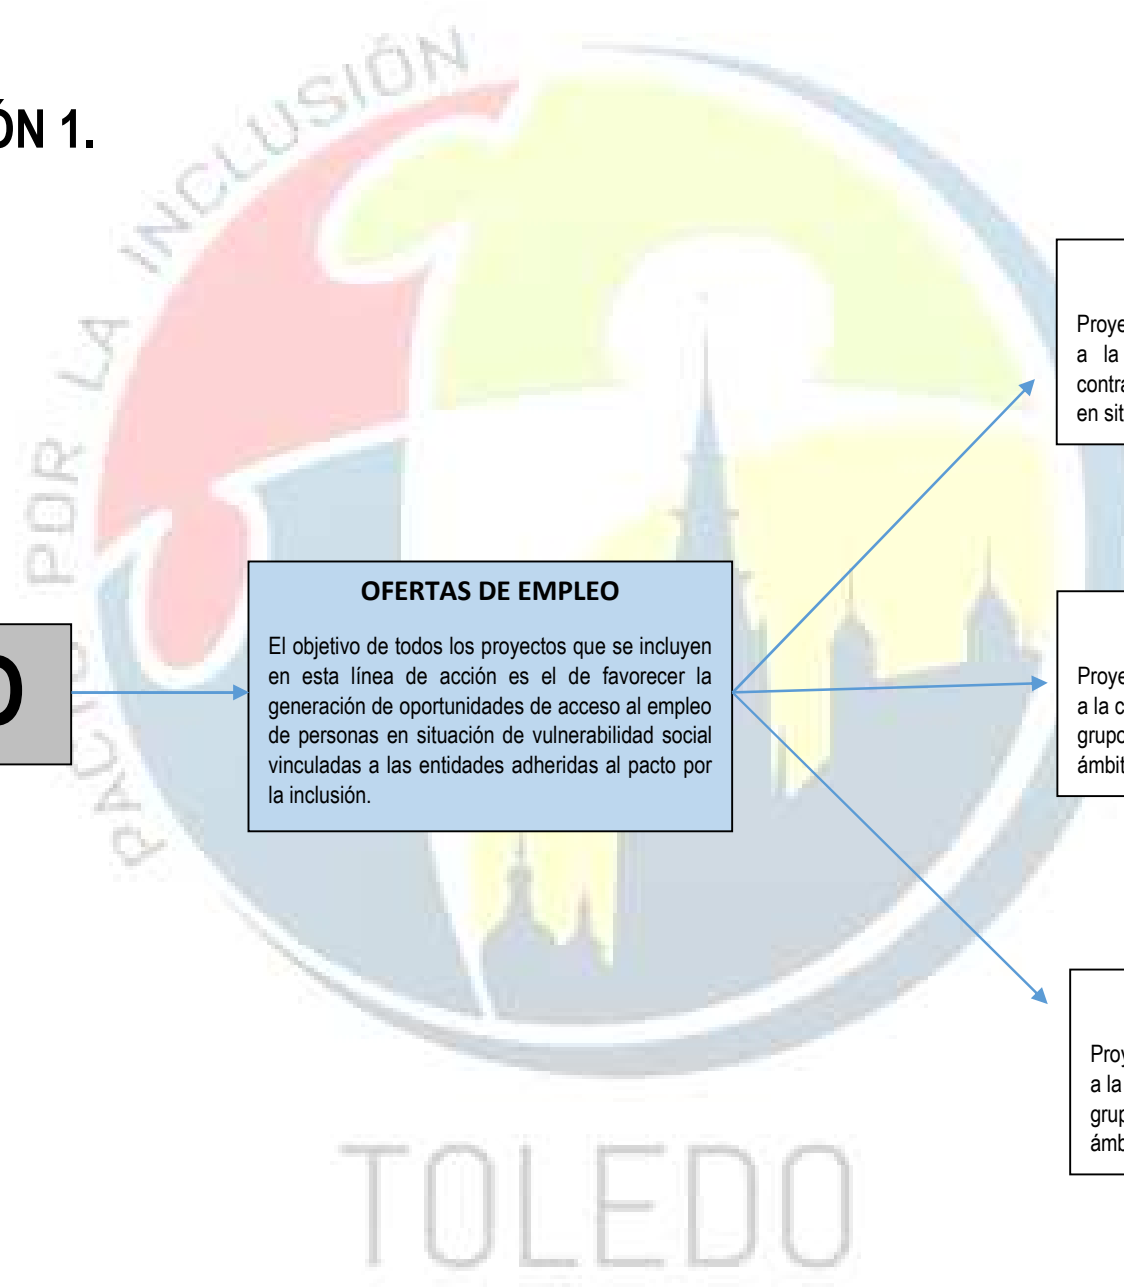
ÓN 1.

PACTO POR LA INCLUSIÓN

O

OFERTAS DE EMPLEO

El objetivo de todos los proyectos que se incluyen en esta línea de acción es el de favorecer la generación de oportunidades de acceso al empleo de personas en situación de vulnerabilidad social vinculadas a las entidades adheridas al pacto por la inclusión.

Proye
a la
contra
en sit

Proye
a la c
grupo
ámbit

Proy
a la
grup
ámb

TOLEDO